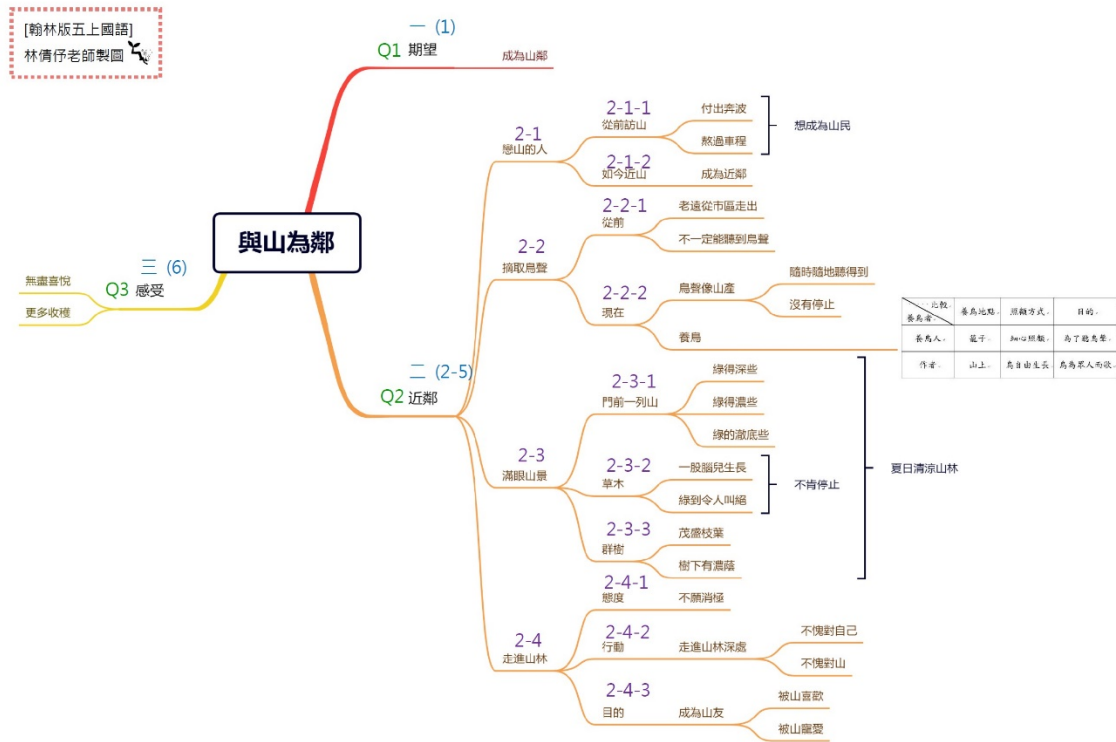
[翰林版五上國語]
林倩仔老師製圖

與山為鄰

一 (1)
Q1 期望
成為山鄰

二 (2-5)
Q2 近鄰

2-1
戀山的人
2-1-1
從前訪山
付出奔波
熬過車程
想成為山民
2-1-2
如今近山
成為近鄰

2-2
摘取鳥聲
2-2-1
從前
老遠從市區走出
不一定能聽到鳥聲
2-2-2
現在
鳥聲像山產
隨時隨地聽得到
沒有停止
養鳥

| 比較 養鳥者 | 養鳥地點 | 照顧方式 | 目的 |
|---|---|---|---|
| 養鳥人 | 籠子 | 細心照顧 | 為了聽鳥聲 |
| 作者 | 山上 | 鳥自由生長 | 鳥為眾人而歌 |

2-3
滿眼山景
2-3-1
門前一列山
綠得深些
綠得濃些
綠的澈底些
2-3-2
草木
一股腦兒生長
綠到令人叫絕
不肯停止
2-3-3
群樹
茂盛枝葉
樹下有濃蔭
夏日清涼山林

2-4
走進山林
2-4-1
態度
不願消極
2-4-2
行動
走進山林深處
不愧對自己
不愧對山
2-4-3
目的
成為山友
被山喜歡
被山寵愛

三 (6)
Q3 感受
無盡喜悅
更多收穫